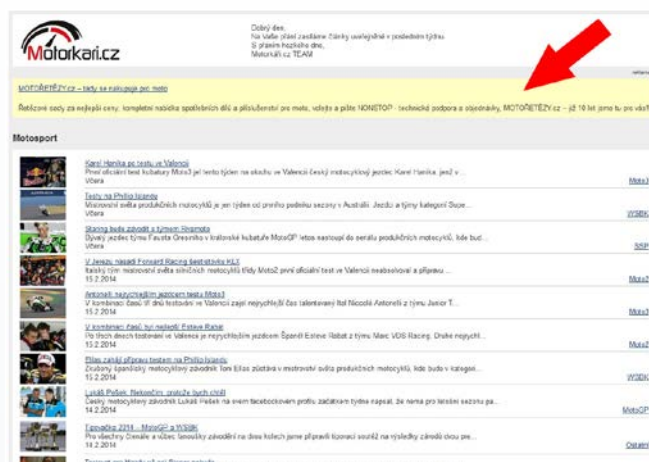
Motorkari.cz

Dobrý den,
Na Vaše přání zasíláme články uveřejněné v posledním týdnu.
S přáním hezkého dne,
Motorkari.cz TEAM

MOTOŘETĚZY.cz – tady se nakupuje pro moto

Řetězové sady za nejlepší ceny, kompletní nabídka spotřebních dílů a příslušenství pro moto, volejte a pište NONSTOP – technická podpora s objednávky, MOTOŘETĚZY.cz – již 10 let jsme tu pro vás!

Motosport

Karel Hanika po testu ve Valencii
První oficiální test kubatury Moto3 jel tento týden na okruhu ve Valencii český motocyklový jezdec Karel Hanika, jenž v ...
Včera
Moto3

Testy na Phillip Islandu
Mistrovství světa produkčních motocyklů je jen týden od úvodního podniku sezony v Austrálii. Jezdci a týmy kategorií Supe...
Včera
WSBK

Staring bude závodit s týmem Gresini
Bývalý jezdec týmu Fausta Gresiniho v královské kubatuře MotoGP letos nastoupí do seriálu produkčních motocyklů, kde bud...
Včera
SSP

V Jerezu nasadí Forward Racing šestistovku KLX
Italský tým mistrovství světa silničních motocyklů třídy Moto2 první oficiální test ve Valencii neabsolvoval a připravu ...
15.2.2014
Moto2

Antonelli nejrychlejším jezdcem testu Moto3
V kombinaci časů tří dnů testování ve Valencii zajel nejrychlejší čas talentovaný Ital Niccolò Antonelli z týmu Junior T...
15.2.2014
Moto3

V kombinaci časů byl nejlepší Esteve Rabat
Po třech dnech testování ve Valencii je nejrychlejším jezdcem Španěl Esteve Rabat z týmu Marc VDS Racing. Druhé nejrychl...
15.2.2014
Moto2

Elias zahájí přípravu testem na Phillip Islandu
Zkušený španělský motocyklový závodník Toni Elias zůstává v mistrovství světa produkčních motocyklů, kde bude v kategori...
15.2.2014
WSBK

Lukáš Pešek: Reklamační protože lízuch chtěl
Český motocyklový závodník Lukáš Pešek na svém facebookovém profilu začátkem týdne napsal, že nemá pro letošní sezonu pa...
14.2.2014
MotoGP

Tipovačka 2014 – MotoGP a WSBK
Pro všechny čtenáře a vůbec fanoušky závodění na dvou kolech jsme připravili tipovací soutěž na výsledky závodů obou pr...
14.2.2014
Ostatní